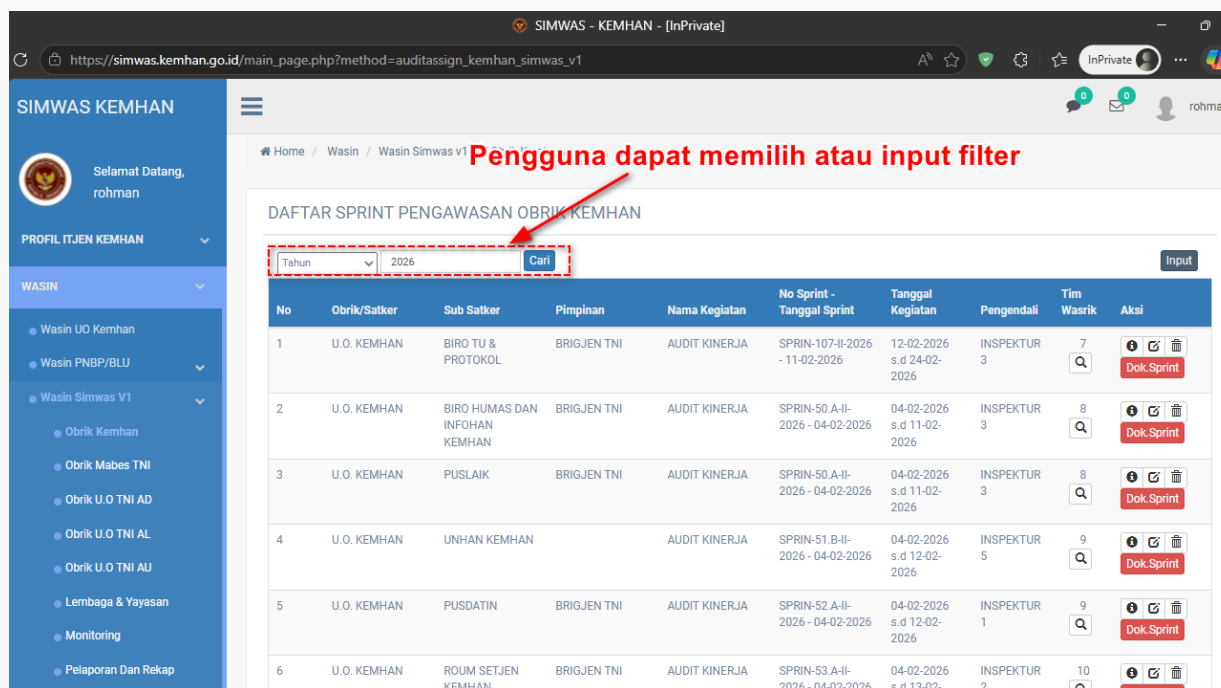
SIMWAS - KEMHAN - [InPrivate]

https://simwas.kemhan.go.id/main_page.php?method=auditassign_kemhan_simwas_v1

InPrivate

SIMWAS KEMHAN

0 0 rohma

Selamat Datang, rohman

PROFIL ITJEN KEMHAN

WASIN

Wasin UO Kemhan
Wasin PNBP/BLU
Wasin Simwas V1
Obrik Kemhan
Obrik Mabes TNI
Obrik U.O TNI AD
Obrik U.O TNI AL
Obrik U.O TNI AU
Lembaga & Yayasan
Monitoring
Pelaporan Dan Rekap

Home / Wasin / Wasin Simwas v1 / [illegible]

Pengguna dapat memilih atau input filter

DAFTAR SPRINT PENGAWASAN OBRIK KEMHAN

Tahun 2026 Cari

Input

| No | Obrik/Satker | Sub Satker | Pimpinan | Nama Kegiatan | No Sprint - Tanggal Sprint | Tanggal Kegiatan | Pengendali | Tim Wasrik | Aksi |
|---|---|---|---|---|---|---|---|---|---|
| 1 | U.O. KEMHAN | BIRO TU & PROTOKOL | BRIGJEN TNI | AUDIT KINERJA | SPRIN-107-II-2026 - 11-02-2026 | 12-02-2026 s.d 24-02-2026 | INSPEKTUR 3 | 7 | Dok.Sprint |
| 2 | U.O. KEMHAN | BIRO HUMAS DAN INFOHAN KEMHAN | BRIGJEN TNI | AUDIT KINERJA | SPRIN-50.A-II-2026 - 04-02-2026 | 04-02-2026 s.d 11-02-2026 | INSPEKTUR 3 | 8 | Dok.Sprint |
| 3 | U.O. KEMHAN | PUSLAIK | BRIGJEN TNI | AUDIT KINERJA | SPRIN-50.A-II-2026 - 04-02-2026 | 04-02-2026 s.d 11-02-2026 | INSPEKTUR 3 | 8 | Dok.Sprint |
| 4 | U.O. KEMHAN | UNHAN KEMHAN | | AUDIT KINERJA | SPRIN-51.B-II-2026 - 04-02-2026 | 04-02-2026 s.d 12-02-2026 | INSPEKTUR 5 | 9 | Dok.Sprint |
| 5 | U.O. KEMHAN | PUSDATIN | BRIGJEN TNI | AUDIT KINERJA | SPRIN-52.A-II-2026 - 04-02-2026 | 04-02-2026 s.d 12-02-2026 | INSPEKTUR 1 | 9 | Dok.Sprint |
| 6 | U.O. KEMHAN | ROUM SETJEN KEMHAN | BRIGJEN TNI | AUDIT KINERJA | SPRIN-53.A-II-2026 - 04-02-2026 | 04-02-2026 s.d 13-02- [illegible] | INSPEKTUR 2 | 10 | |